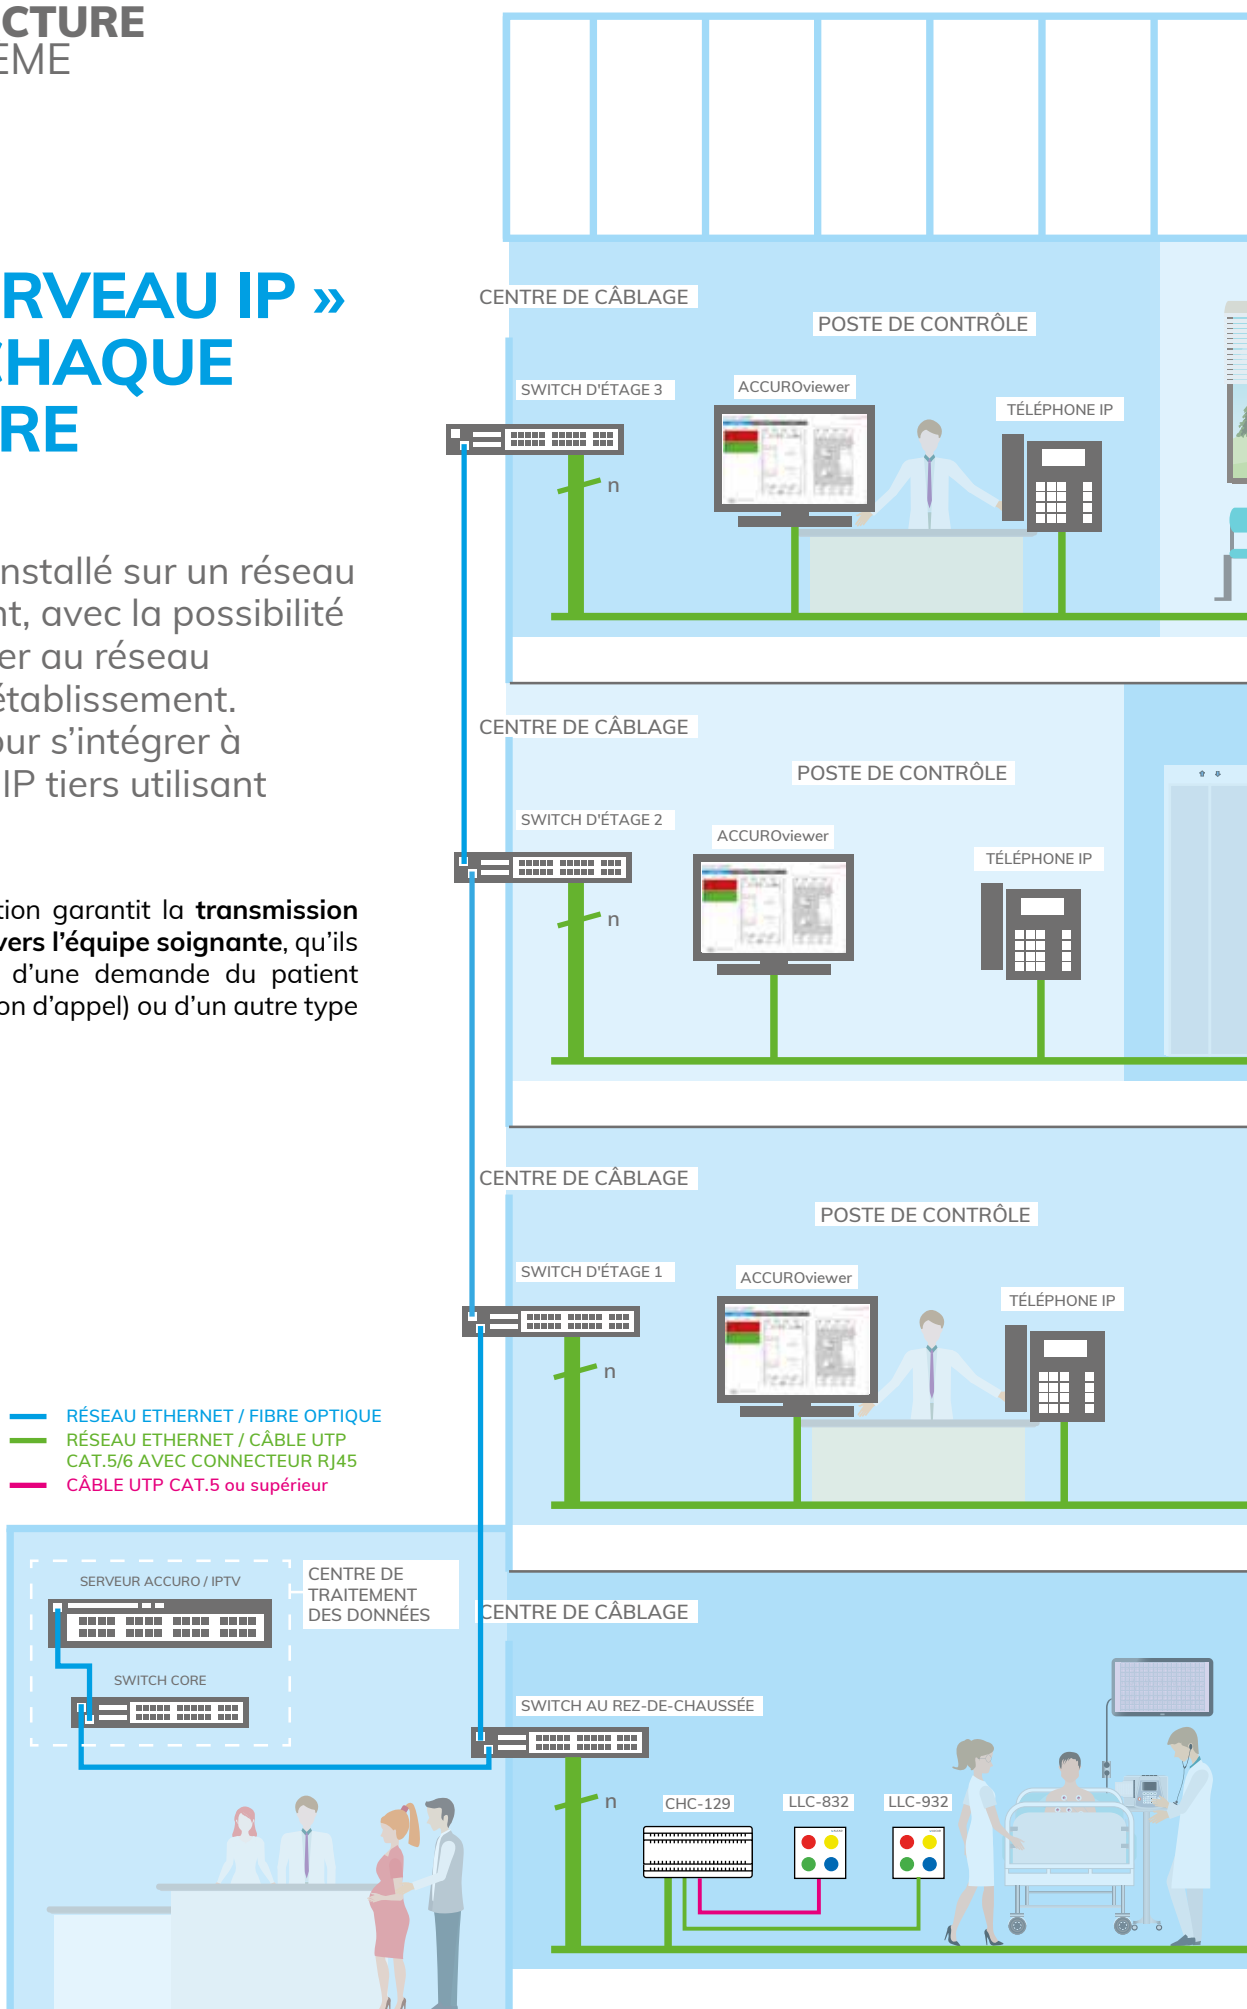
CTURE
EME

RVEAU IP »
HAQUE
RE

nstallé sur un réseau
nt, avec la possibilité
er au réseau
établissement.
ur s'intégrer à
IP tiers utilisant

tion garantit la **transmission**
**vers l'équipe soignante**, qu'ils
d'une demande du patient
on d'appel) ou d'un autre type

CENTRE DE CÂBLAGE
POSTE DE CONTRÔLE
SWITCH D'ÉTAGE 3
ACCUROviewer
TÉLÉPHONE IP
n

CENTRE DE CÂBLAGE
POSTE DE CONTRÔLE
SWITCH D'ÉTAGE 2
ACCUROviewer
TÉLÉPHONE IP
n

CENTRE DE CÂBLAGE
POSTE DE CONTRÔLE
SWITCH D'ÉTAGE 1
ACCUROviewer
TÉLÉPHONE IP
n

RÉSEAU ETHERNET / FIBRE OPTIQUE
RÉSEAU ETHERNET / CÂBLE UTP CAT.5/6 AVEC CONNECTEUR RJ45
CÂBLE UTP CAT.5 ou supérieur

SERVEUR ACCURO / IPTV
CENTRE DE TRAITEMENT DES DONNÉES
SWITCH CORE

CENTRE DE CÂBLAGE
SWITCH AU REZ-DE-CHAUSSÉE
n
CHC-129
LLC-832
LLC-932